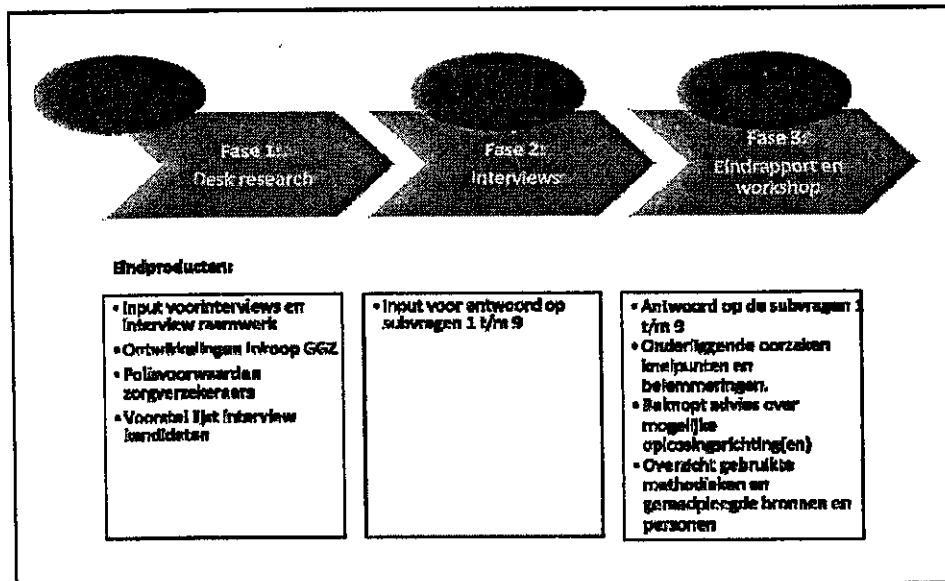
Fase 1: Desk research

Fase 2: Interviews

Fase 3: Eindrapport en workshop

Eindproducten:

- Input voorinterviews en interview raamwerk
- Ontwikkelingen inkoop GGZ
- Polisvoorwaarden zorgverzekeraars
- Voorstel lijst interview kandidaten

- Input voor antwoord op subvragen 1 t/m 9

- Antwoord op de subvragen 1 t/m 9
- Onderliggende oorzaken knelpunten en belemmeringen.
- Beknopt advies over mogelijke oplossingsrichting(en)
- Overzicht gebruikte methodieken en geraadpleegde bronnen en personen